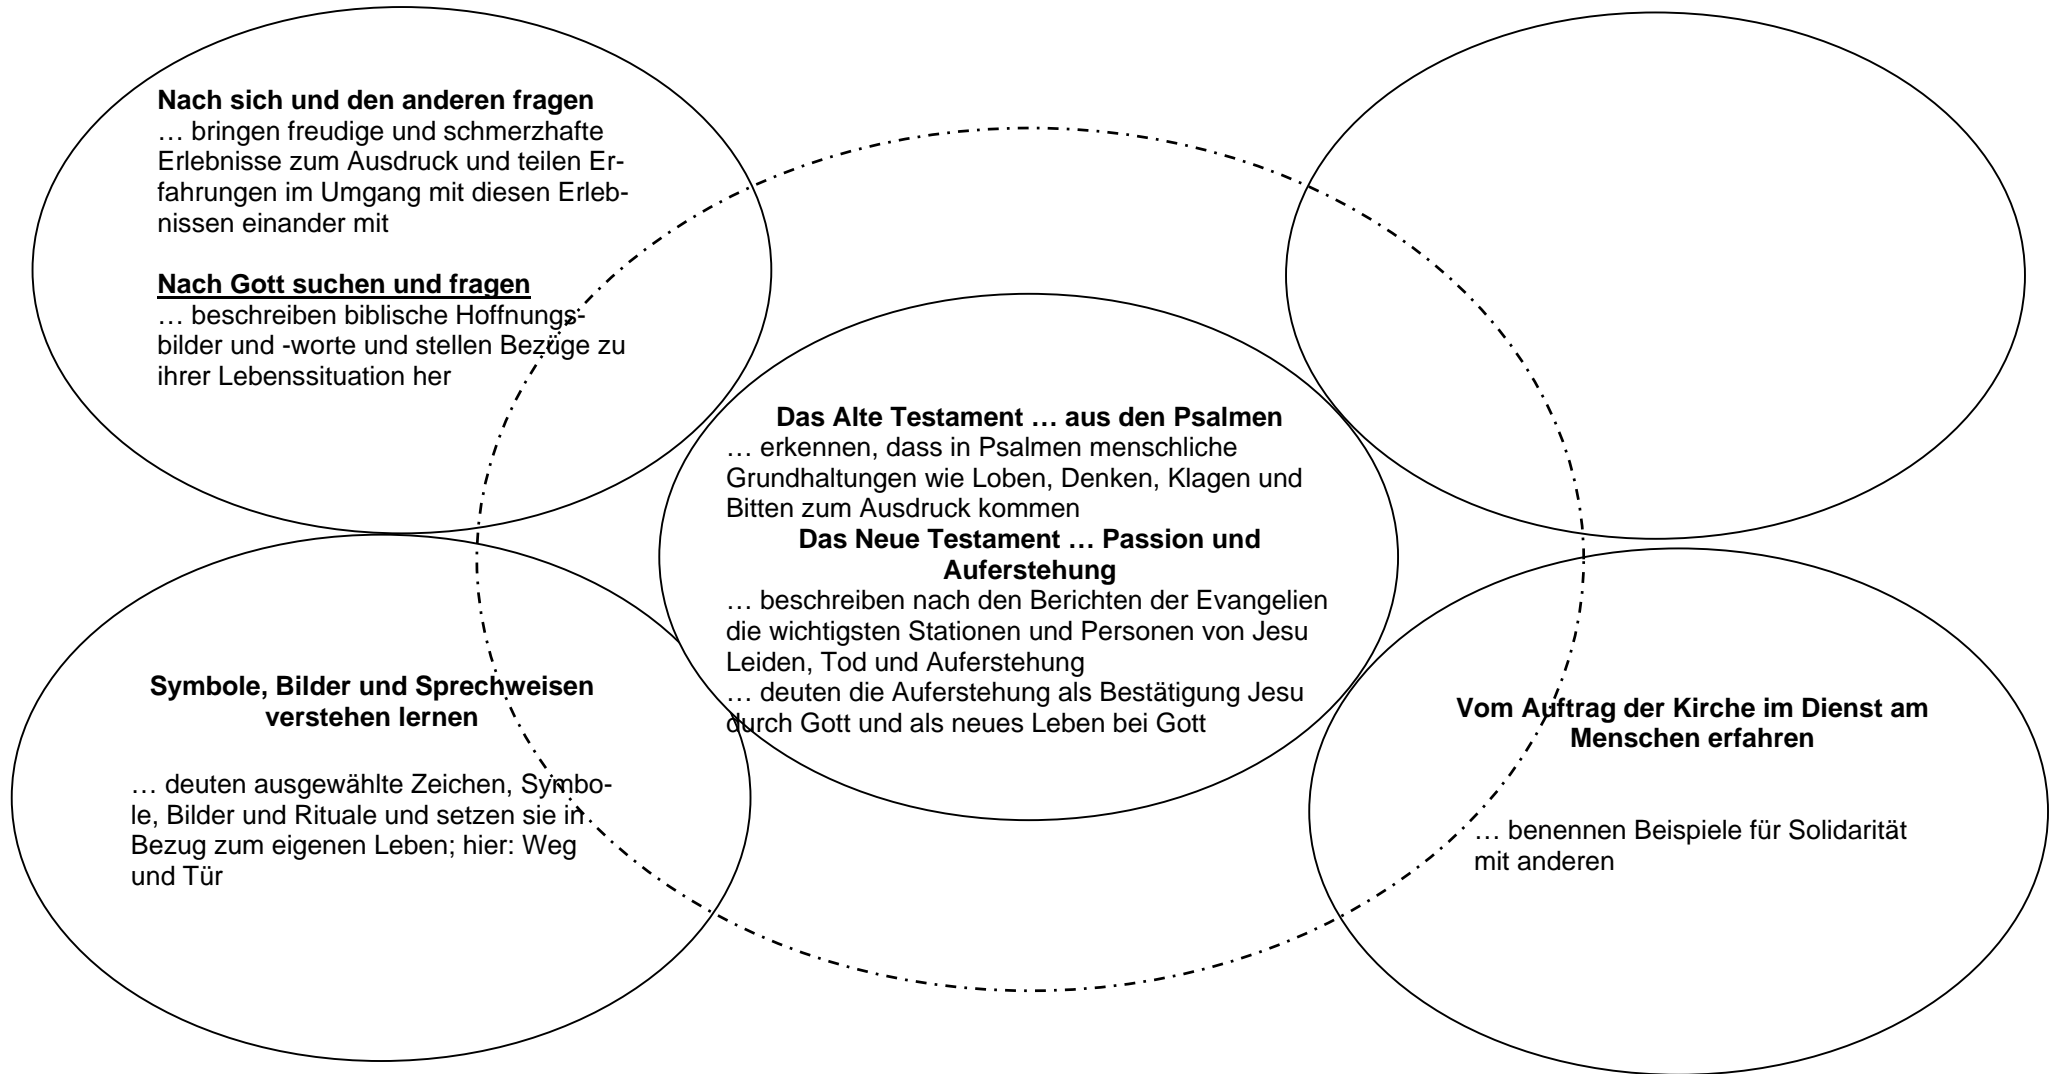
**Nach sich und den anderen fragen**
… bringen freudige und schmerzhafte Erlebnisse zum Ausdruck und teilen Erfahrungen im Umgang mit diesen Erlebnissen einander mit

**Nach Gott suchen und fragen**
… beschreiben biblische Hoffnungsbilder und -worte und stellen Bezüge zu ihrer Lebenssituation her

**Das Alte Testament … aus den Psalmen**
… erkennen, dass in Psalmen menschliche Grundhaltungen wie Loben, Denken, Klagen und Bitten zum Ausdruck kommen
**Das Neue Testament … Passion und Auferstehung**
… beschreiben nach den Berichten der Evangelien die wichtigsten Stationen und Personen von Jesu Leiden, Tod und Auferstehung
… deuten die Auferstehung als Bestätigung Jesu durch Gott und als neues Leben bei Gott

**Symbole, Bilder und Sprechweisen verstehen lernen**

… deuten ausgewählte Zeichen, Symbole, Bilder und Rituale und setzen sie in Bezug zum eigenen Leben; hier: Weg und Tür

**Vom Auftrag der Kirche im Dienst am Menschen erfahren**

… benennen Beispiele für Solidarität mit anderen